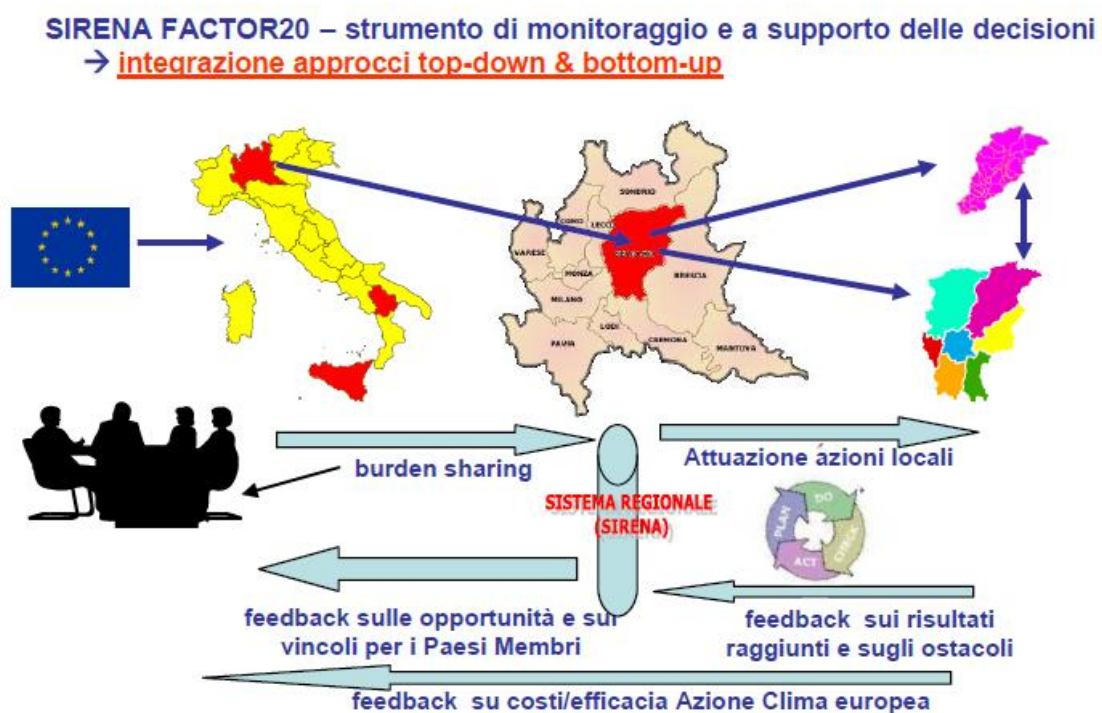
SIRENA FACTOR20 – strumento di monitoraggio e a supporto delle decisioni → integrazione approcci top-down & bottom-up

SONDRIO
COMO
LECCO
VARESE
BERGAMO
MONZA
BRESCIA
MILANO
LODI
PAVIA
CREMONA
MANTOVA

burden sharing

Attuazione azioni locali

SISTEMA REGIONALE (SIRENA)

PLAN
DO
CHECK
ACT

feedback sulle opportunità e sui vincoli per i Paesi Membri

feedback sui risultati raggiunti e sugli ostacoli

feedback su costi/efficacia Azione Clima europea